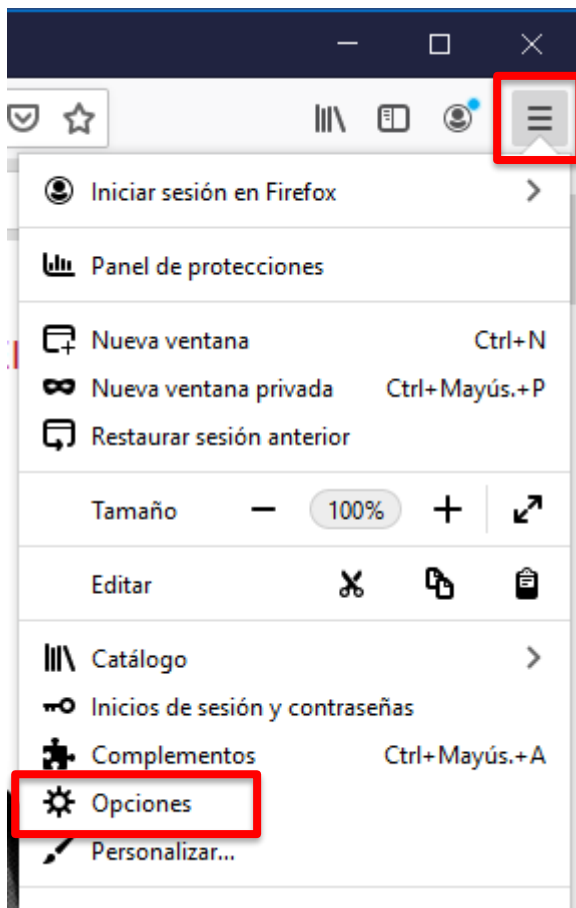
Iniciar sesión en Firefox

Panel de protecciones

Nueva ventana Ctrl+N
Nueva ventana privada Ctrl+Mayús.+P
Restaurar sesión anterior

Tamaño − 100% +

Editar

Catálogo
Inicios de sesión y contraseñas
Complementos Ctrl+Mayús.+A
Opciones
Personalizar...